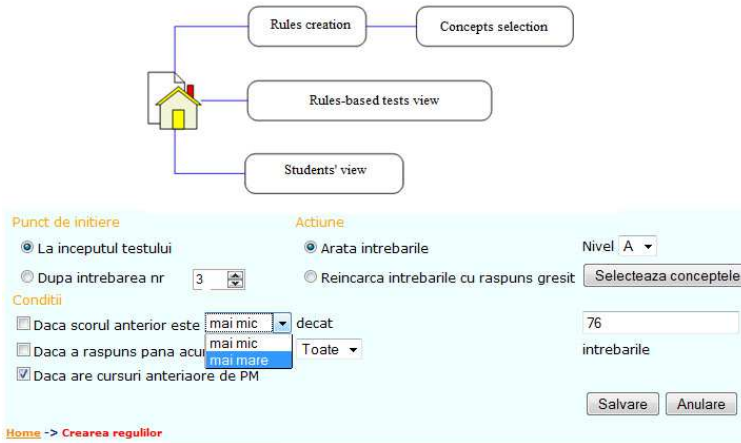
Rules creation

Concepts selection

Rules-based tests view

Students' view

Punct de initiere

Actiune

La inceputul testului

Arata intrebarile

Nivel A

Dupa intrebarea nr 3

Reincarca intrebarile cu raspuns gresit

Selecteaza conceptele

Conditii

Daca scorul anterior este mai mic decat 76

mai mic

mai mare

Daca a raspuns pana acu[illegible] Toate intrebarile

Daca are cursuri anteriaore de PM

Salvare

Anulare

Home -> Crearea regulilor